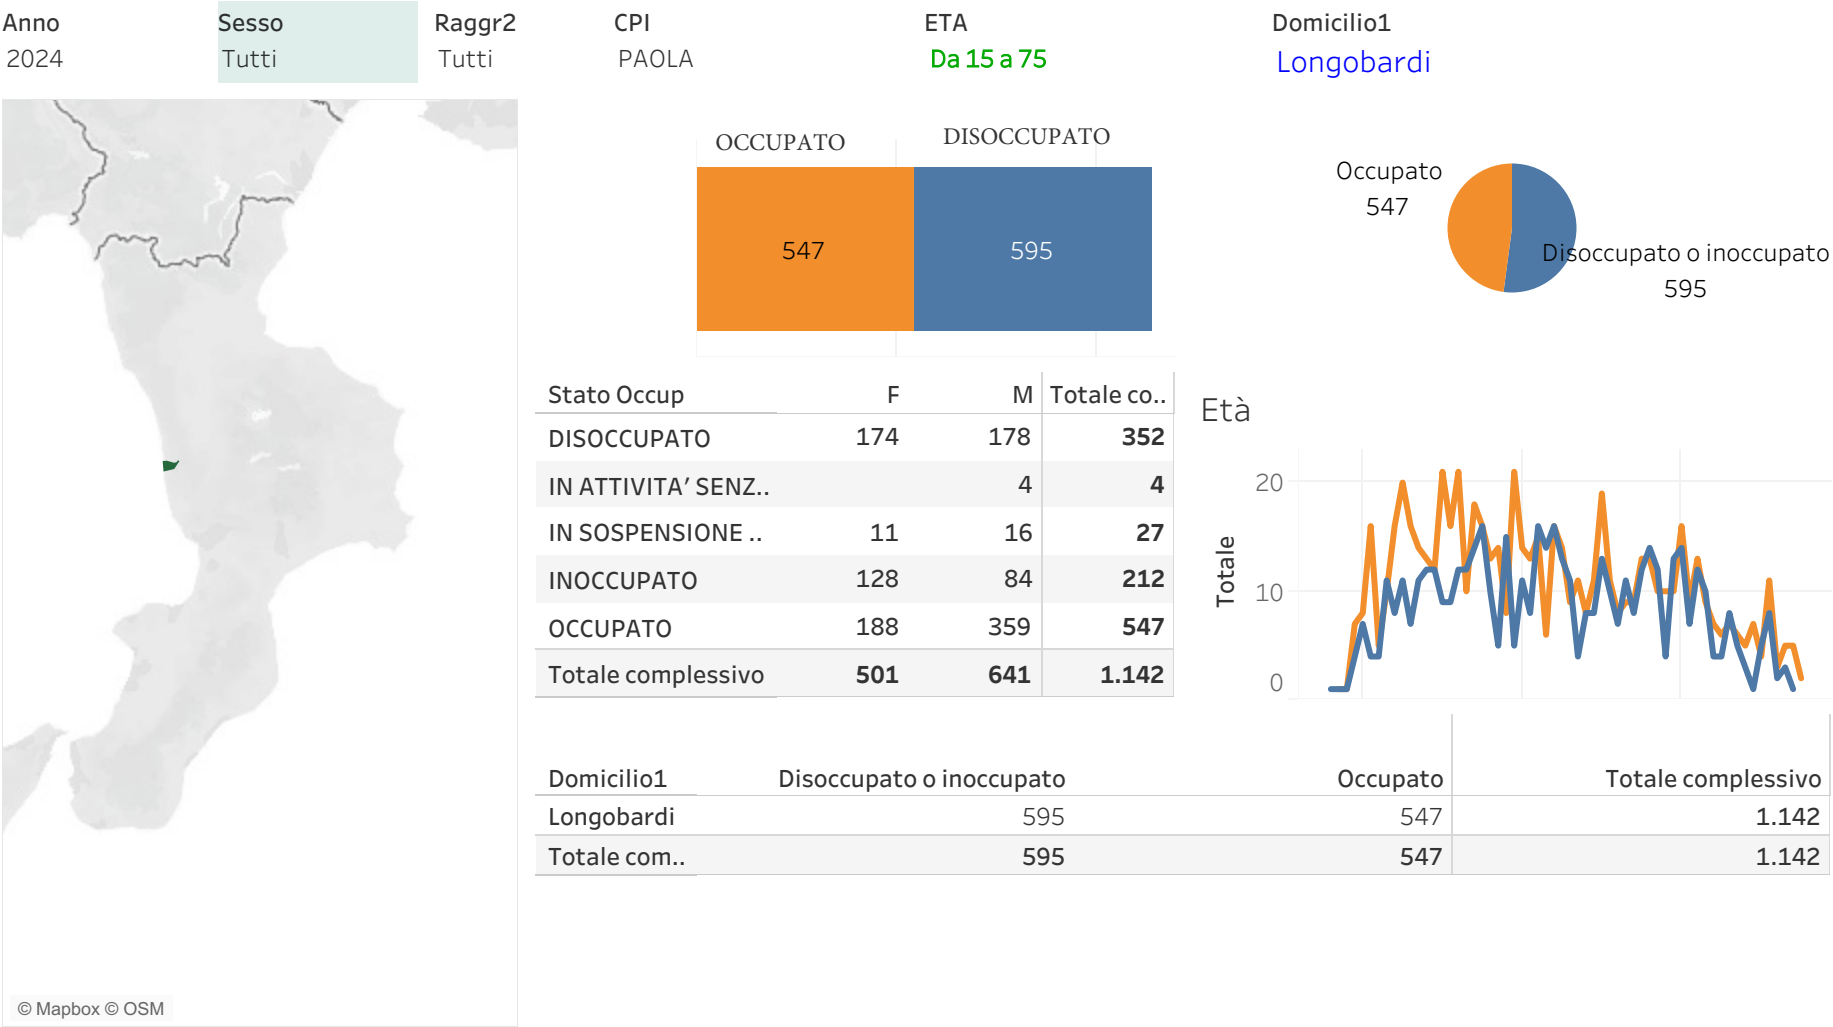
Anno
2024

Sesso
Tutti

Raggr2
Tutti

CPI
PAOLA

ETA
Da 15 a 75

Domicilio1
Longobardi

OCCUPATO DISOCCUPATO

547 595

Occupato
547

Disoccupato o inoccupato
595

| Stato Occup | F | M | Totale co.. |
|---|---|---|---|
| DISOCCUPATO | 174 | 178 | 352 |
| IN ATTIVITA' SENZ.. | | 4 | 4 |
| IN SOSPENSIONE .. | 11 | 16 | 27 |
| INOCCUPATO | 128 | 84 | 212 |
| OCCUPATO | 188 | 359 | 547 |
| Totale complessivo | 501 | 641 | 1.142 |

Età

Totale

20
10
0

| Domicilio1 | Disoccupato o inoccupato | Occupato | Totale complessivo |
|---|---|---|---|
| Longobardi | 595 | 547 | 1.142 |
| Totale com.. | 595 | 547 | 1.142 |

© Mapbox © OSM